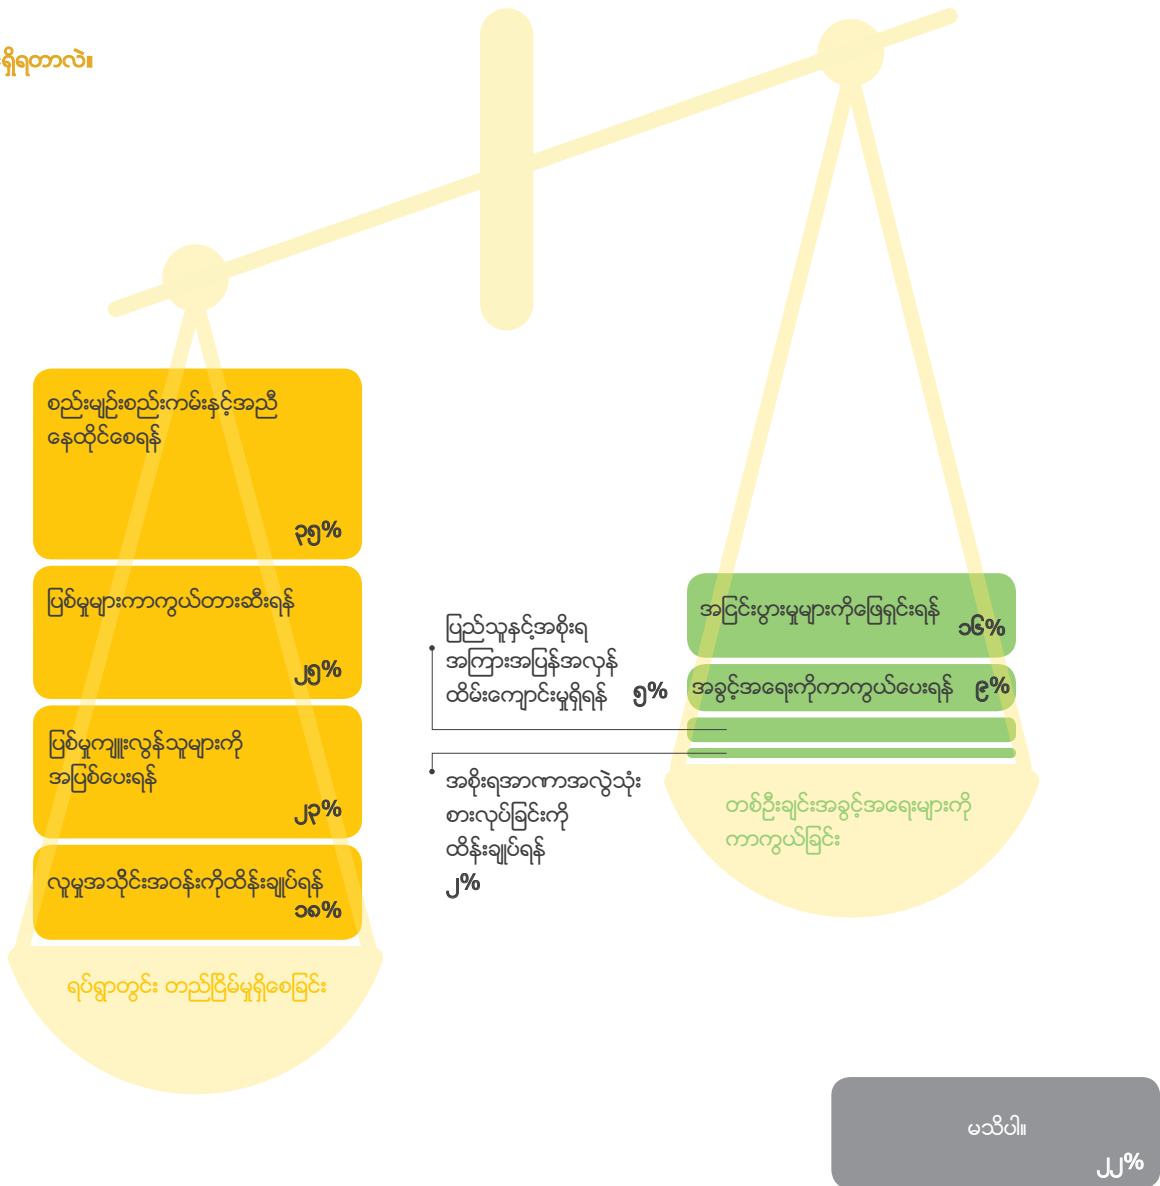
ရှိရတာလဲ။

စည်းမျဉ်းစည်းကမ်းနှင့်အညီ နေထိုင်စေရန်
၃၅%

ပြစ်မှုများကာကွယ်တားဆီးရန်
၂၅%

ပြစ်မှုကျူးလွန်သူများကို အပြစ်ပေးရန်
၂၃%

လူမှုအသိုင်းအဝန်းကိုထိန်းချုပ်ရန်
၁၈%

ရပ်ရွာတွင်း တည်ငြိမ်မှုရှိစေခြင်း

ပြည်သူနှင့်အစိုးရ အကြားအပြန်အလှန် ထိမ်းကျောင်းမှုရှိရန် ၅%

အစိုးရအာဏာအလွဲသုံးစားလုပ်ခြင်းကို ထိန်းချုပ်ရန်
၂%

အငြင်းပွားမှုများကိုဖြေရှင်းရန် ၁၆%

အခွင့်အရေးကိုကာကွယ်ပေးရန် ၉%

တစ်ဦးချင်းအခွင့်အရေးများကို ကာကွယ်ခြင်း

မသိပါ။
၂၂%